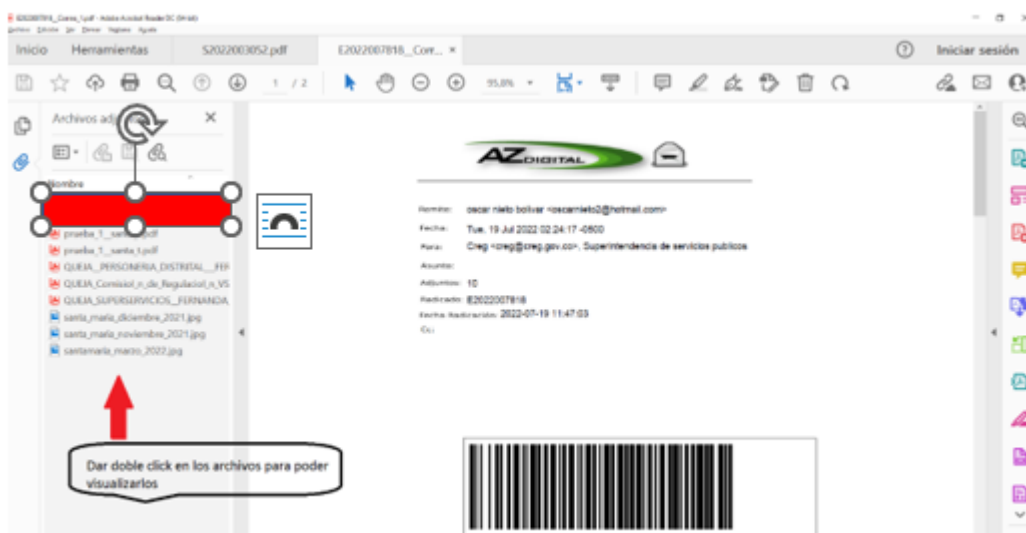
E2022007818_Correo_1.pdf - Adobe Acrobat Reader DC (64-bit)
Archivo Edición Ver Firmar Ventana Ayuda

Inicio Herramientas S2022003052.pdf E2022007818_Corr... ×

Iniciar sesión

1 / 2 95,8%

Archivos adjuntos

Nombre

prueba_1_santa_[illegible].pdf
prueba_1_santa_1.pdf
QUEJA_PERSONERIA_DISTRITAL_FER
QUEJA_Comisiol_n_de_Regulaciol_n_VS
QUEJA_SUPERSERVICIOS_FERNANDA
santa_maria_diciembre_2021.jpg
santa_maria_noviembre_2021.jpg
santamaria_marzo_2022.jpg

Dar doble click en los archivos para poder visualizarlos

AZ DIGITAL

Remite: oscar nieto bolivar <oscarnieto2@hotmail.com>
Fecha: Tue, 19 Jul 2022 02:24:17 -0500
Para: Creg <creg@creg.gov.co>, Superintendencia de servicios publicos
Asunto:
Adjuntos: 10
Radicado: E2022007818
Fecha Radicado: 2022-07-19 11:47:03
Cc: